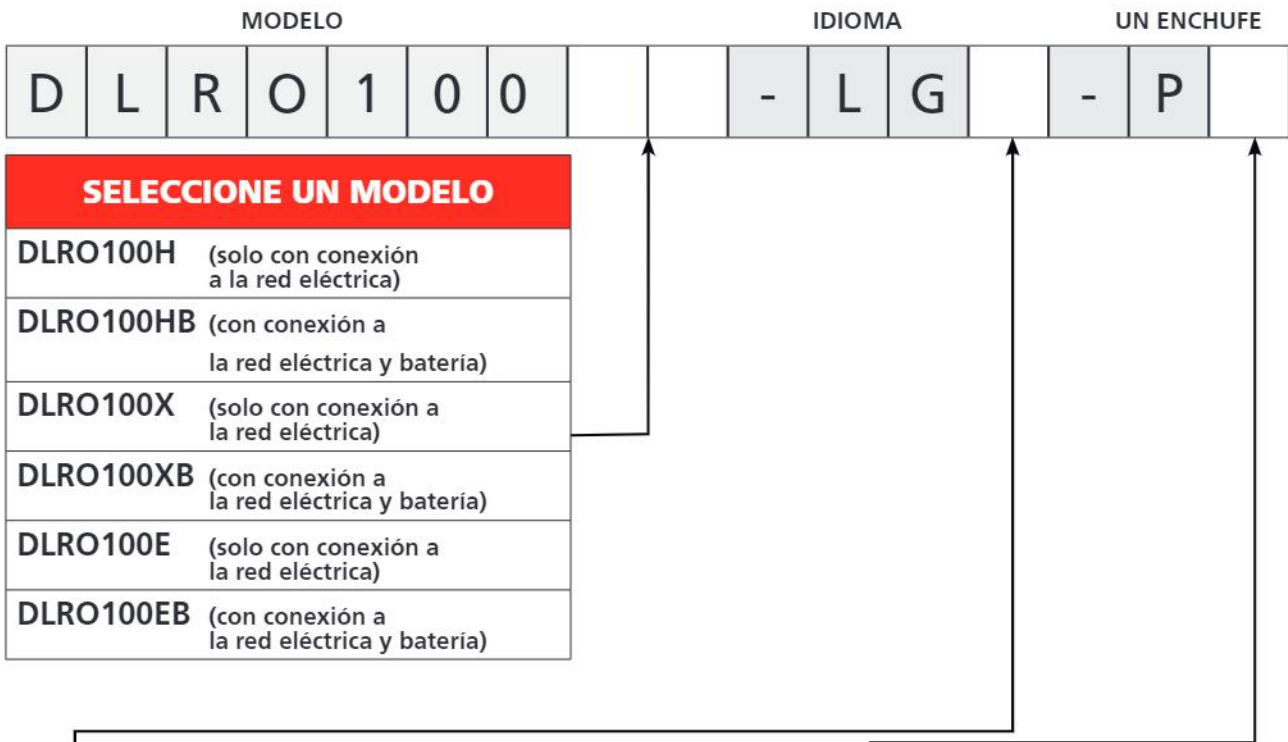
MODELO

IDIOMA

UN ENCHUFE

| D | L | R | O | 1 | 0 | 0 | | | - | L | G | | - | P | |
|---|---|---|---|---|---|---|---|---|---|---|---|---|---|---|---|

SELECCIONE UN MODELO

| | |
|---|---|
| DLRO100H | (solo con conexión a la red eléctrica) |
| DLRO100HB | (con conexión a la red eléctrica y batería) |
| DLRO100X | (solo con conexión a la red eléctrica) |
| DLRO100XB | (con conexión a la red eléctrica y batería) |
| DLRO100E | (solo con conexión a la red eléctrica) |
| DLRO100EB | (con conexión a la red eléctrica y batería) |